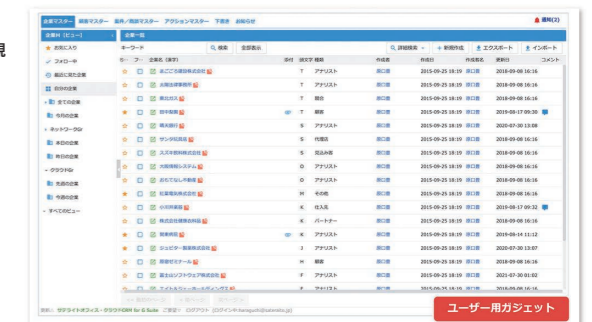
企業マスター 顧客マスター 案件/商談マスター アクションマスター 下書き お知らせ

通知(3)

企業内 [メニュー]

お気に入り

フォロー中

最近に見た企業

自分の企業

全ての企業

今月の企業

ネットワーク

本日の企業

昨日の企業

クラウド

先週の企業

今週の企業

すべてのビュー

企業一覧

キーワード

検索 全部表示

詳細検索 新規作成 エクスポート インポート

| ☆ | フ | 企業名 (漢字) | 添付 | 頭文字 | 種別 | 作成者 | 作成日 | 作成者名 | 更新日 | コメント |
|---|---|---|---|---|---|---|---|---|---|---|
| ☆ | | あこごう建設株式会社 | | T | アナリスト | 浜口 | 2015-09-25 18:19 | 浜口 | 2019-09-08 16:16 | |
| ☆ | | 太陽住建事務所 | | T | アナリスト | 浜口 | 2015-09-25 18:19 | 浜口 | 2019-09-08 16:16 | |
| ☆ | | 東化ガス | | T | 競合 | 浜口 | 2015-09-25 18:19 | 浜口 | 2019-09-08 16:16 | |
| ★ | | 田中製鋼 | | T | 顧客 | 浜口 | 2015-09-25 18:19 | 浜口 | 2019-08-17 09:38 | |
| ☆ | | 橋本銀行 | | S | アナリスト | 浜口 | 2015-09-25 18:19 | 浜口 | 2020-07-30 13:08 | |
| ☆ | | サンダ社 | | S | 代理店 | 浜口 | 2015-09-25 18:19 | 浜口 | 2019-09-08 16:16 | |
| ☆ | | スズキ百貨店株式会社 | | S | 見込み客 | 浜口 | 2015-09-25 18:19 | 浜口 | 2019-09-08 16:16 | |
| ☆ | | 大和情報システム | | O | アナリスト | 浜口 | 2015-09-25 18:19 | 浜口 | 2019-09-08 16:16 | |
| ☆ | | おむすび工作株式 | | O | アナリスト | 浜口 | 2015-09-25 18:19 | 浜口 | 2019-09-08 16:16 | |
| ★ | | 紅茶電気株式会社 | | M | その他 | 浜口 | 2015-09-25 18:19 | 浜口 | 2019-09-08 16:16 | |
| ☆ | | 小川所新聞 | | K | 仕入先 | 浜口 | 2015-09-25 18:19 | 浜口 | 2019-08-17 09:32 | |
| ☆ | | 株式会社建築水料品 | | K | パートナー | 浜口 | 2015-09-25 18:19 | 浜口 | 2019-09-08 16:16 | |
| ★ | | 関東商事 | | K | アナリスト | 浜口 | 2015-09-25 18:19 | 浜口 | 2019-08-14 11:12 | |
| ☆ | | ジュピター振業株式会社 | | J | アナリスト | 浜口 | 2015-09-25 18:19 | 浜口 | 2020-07-30 13:07 | |
| ☆ | | 原爆ゼミナール | | H | 顧客 | 浜口 | 2015-09-25 18:19 | 浜口 | 2019-09-08 16:16 | |
| ☆ | | 富士山ソフトウェア株式会社 | | F | アナリスト | 浜口 | 2015-09-25 18:19 | 浜口 | 2021-07-30 01:02 | |
| ☆ | | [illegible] | | F | アナリスト | 浜口 | 2015-09-25 18:19 | 浜口 | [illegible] | |

ユーザー用ガジェット

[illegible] サテライトオフィス・クラウドCRM for G Suite ご要望 ログアウト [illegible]